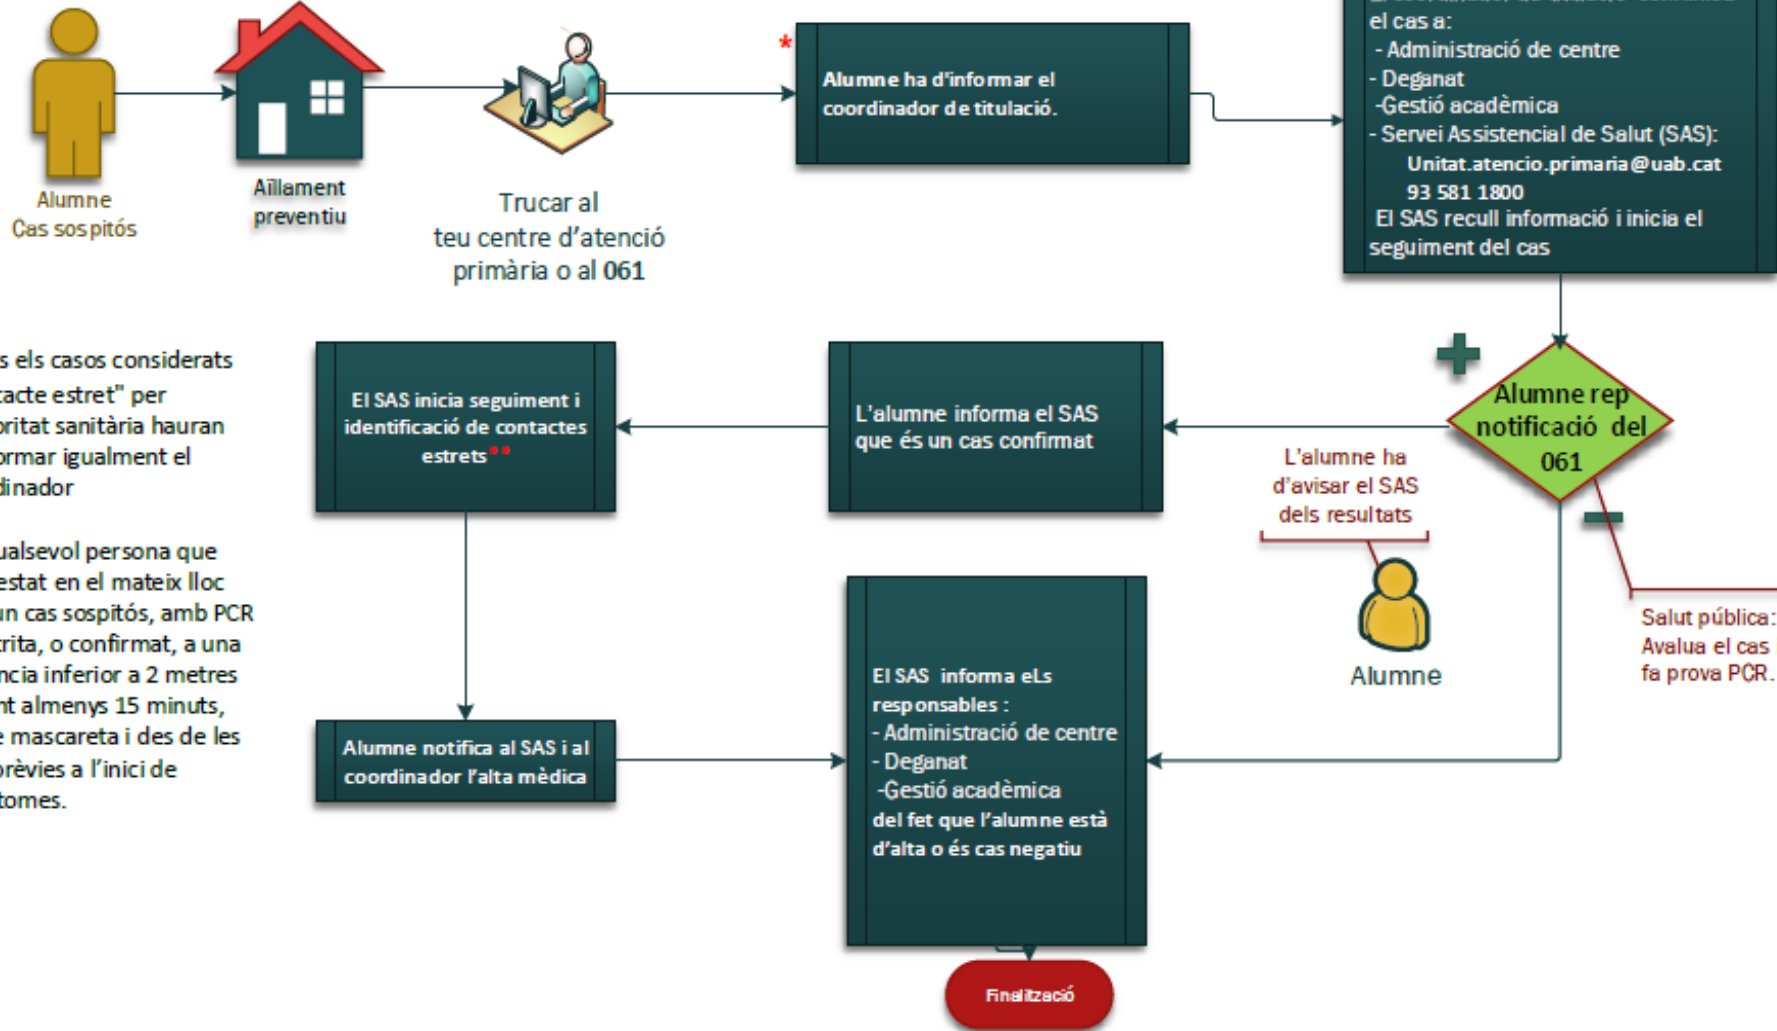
Alumne
Cas sospitós

Aïllament preventiu

Trucar al teu centre d'atenció primària o al 061

*

Alumne ha d'informar el coordinador de titulació.

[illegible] el cas a:
- Administració de centre
- Deganat
-Gestió acadèmica
- Servei Assistencial de Salut (SAS):
Unitat.atencio.primaria@uab.cat
93 581 1800
El SAS recull informació i inicia el seguiment del cas

+

Alumne rep notificació del 061

−

Salut pública:
Avalua el cas
fa prova PCR.

L'alumne ha d'avisar el SAS dels resultats

Alumne

L'alumne informa el SAS que és un cas confirmat

El SAS inicia seguiment i identificació de contactes estrets**

s els casos considerats
acte estret" per
ritat sanitària hauran
rmar igualment el
dinador

ualsevol persona que
estat en el mateix lloc
un cas sospitós, amb PCR
rita, o confirmat, a una
ncia inferior a 2 metres
nt almenys 15 minuts,
e mascareta i des de les
prèvies a l'inici de
tomes.

Alumne notifica al SAS i al coordinador l'alta mèdica

El SAS informa eLs responsables :
- Administració de centre
- Deganat
-Gestió acadèmica
del fet que l'alumne està d'alta o és cas negatiu

Finalització